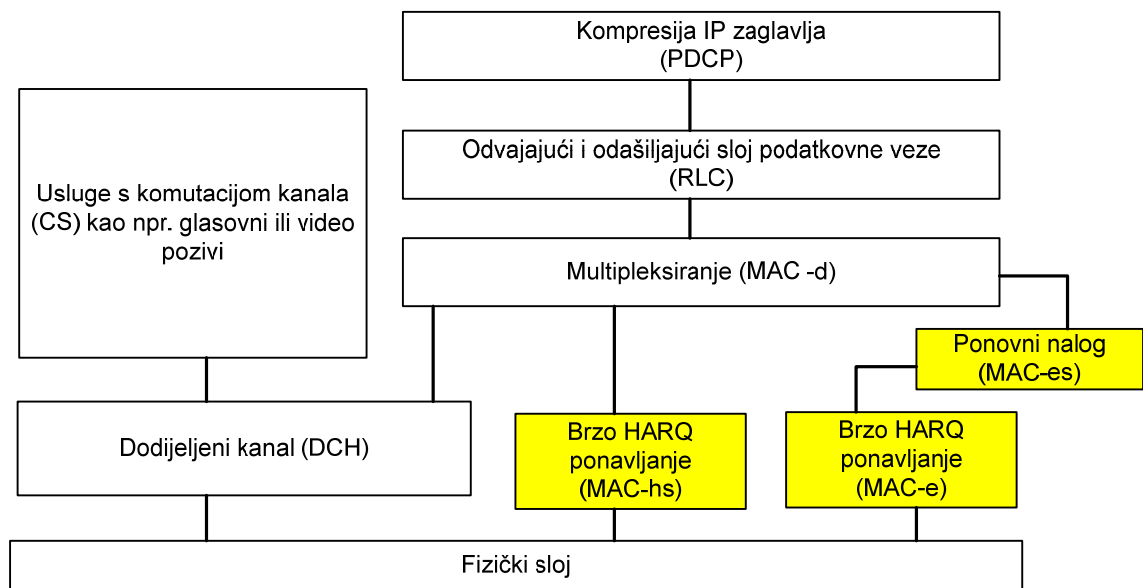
Kompresija IP zaglavlja
(PDCP)

Odvajajući i odašiljajući sloj podatkovne veze
(RLC)

Usluge s komutacijom kanala (CS) kao npr. glasovni ili video pozivi

Multipleksiranje (MAC -d)

Ponovni nalog
(MAC-es)

Dodijeljeni kanal (DCH)

Brzo HARQ ponavljanje
(MAC-hs)

Brzo HARQ ponavljanje
(MAC-e)

Fizički sloj